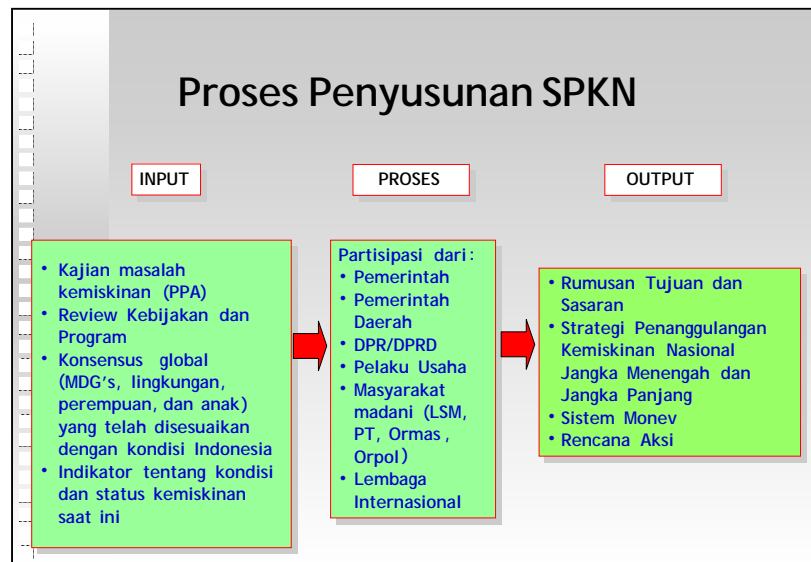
Proses Penyusunan SPKN

INPUT

PROSES

OUTPUT

- Kajian masalah kemiskinan (PPA)
- Review Kebijakan dan Program
- Konsensus global (MDG's, lingkungan, perempuan, dan anak) yang telah disesuaikan dengan kondisi Indonesia
- Indikator tentang kondisi dan status kemiskinan saat ini

Partisipasi dari:
- Pemerintah
- Pemerintah Daerah
- DPR/DPRD
- Pelaku Usaha
- Masyarakat madani (LSM, PT, Ormas, Orpol)
- Lembaga Internasional

- Rumusan Tujuan dan Sasaran
- Strategi Penanggulangan Kemiskinan Nasional Jangka Menengah dan Jangka Panjang
- Sistem Monev
- Rencana Aksi